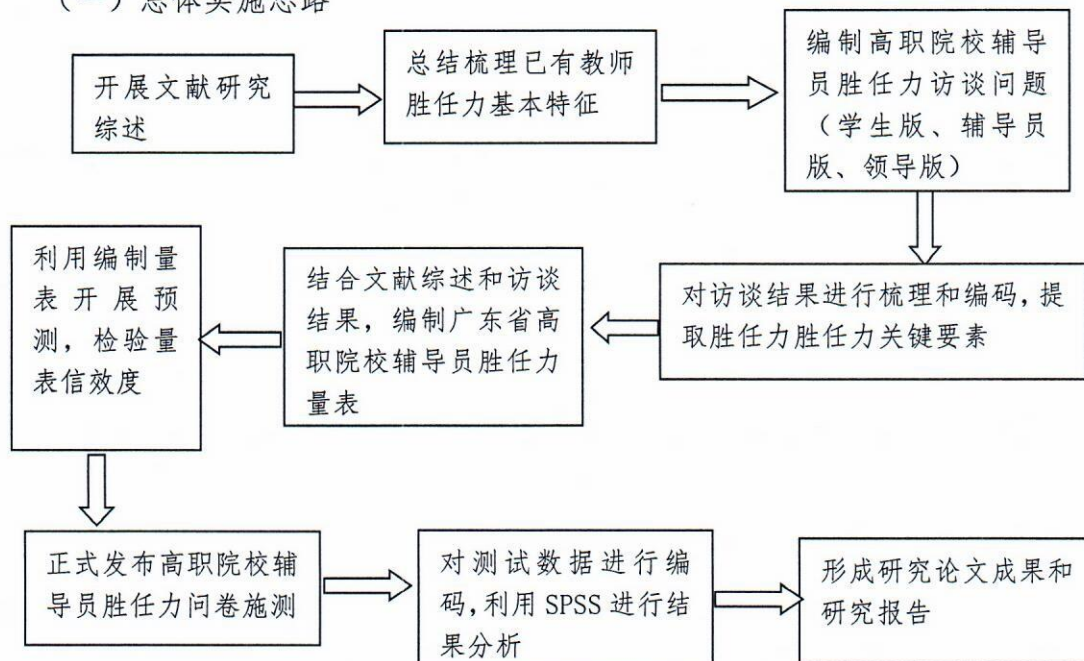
（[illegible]）总体实施思路

开展文献研究综述

总结梳理已有教师胜任力基本特征

编制高职院校辅导员胜任力访谈问题（学生版、辅导员版、领导版）

对访谈结果进行梳理和编码，提取胜任力胜任力关键要素

结合文献综述和访谈结果，编制广东省高职院校辅导员胜任力量表

利用编制量表开展预测，检验量表信效度

正式发布高职院校辅导员胜任力问卷施测

对测试数据进行编码，利用 SPSS 进行结果分析

形成研究论文成果和研究报告